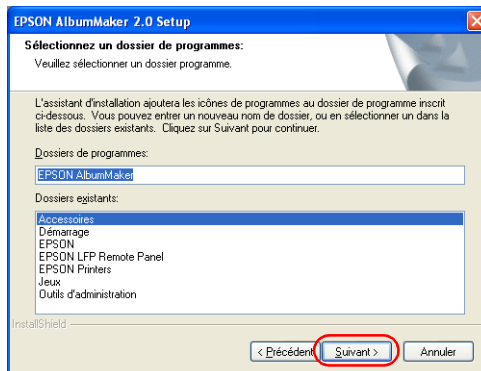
EPSON AlbumMaker 2.0 Setup

Sélectionnez un dossier de programmes:
Veuillez sélectionner un dossier programme.

L'assistant d'installation ajoutera les icônes de programmes au dossier de programme inscrit ci-dessous. Vous pouvez entrer un nouveau nom de dossier, ou en sélectionner un dans la liste des dossiers existants. Cliquez sur Suivant pour continuer.

Dossiers de programmes:

EPSON AlbumMaker

Dossiers existants:

Accessoires
Démarrage
EPSON
EPSON LFP Remote Panel
EPSON Printers
Jeux
Outils d'administration

InstallShield

< Précédent

Suivant >

Annuler